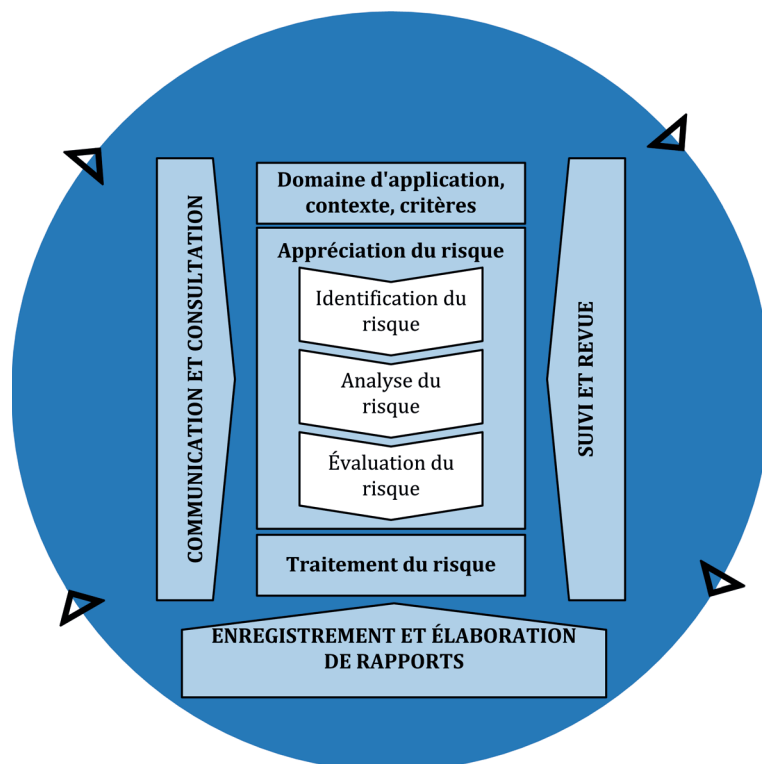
COMMUNICATION ET CONSULTATION

Domaine d'application, contexte, critères

Appréciation du risque

Identification du risque

Analyse du risque

Évaluation du risque

Traitement du risque

SUIVI ET REVUE

ENREGISTREMENT ET ÉLABORATION DE RAPPORTS